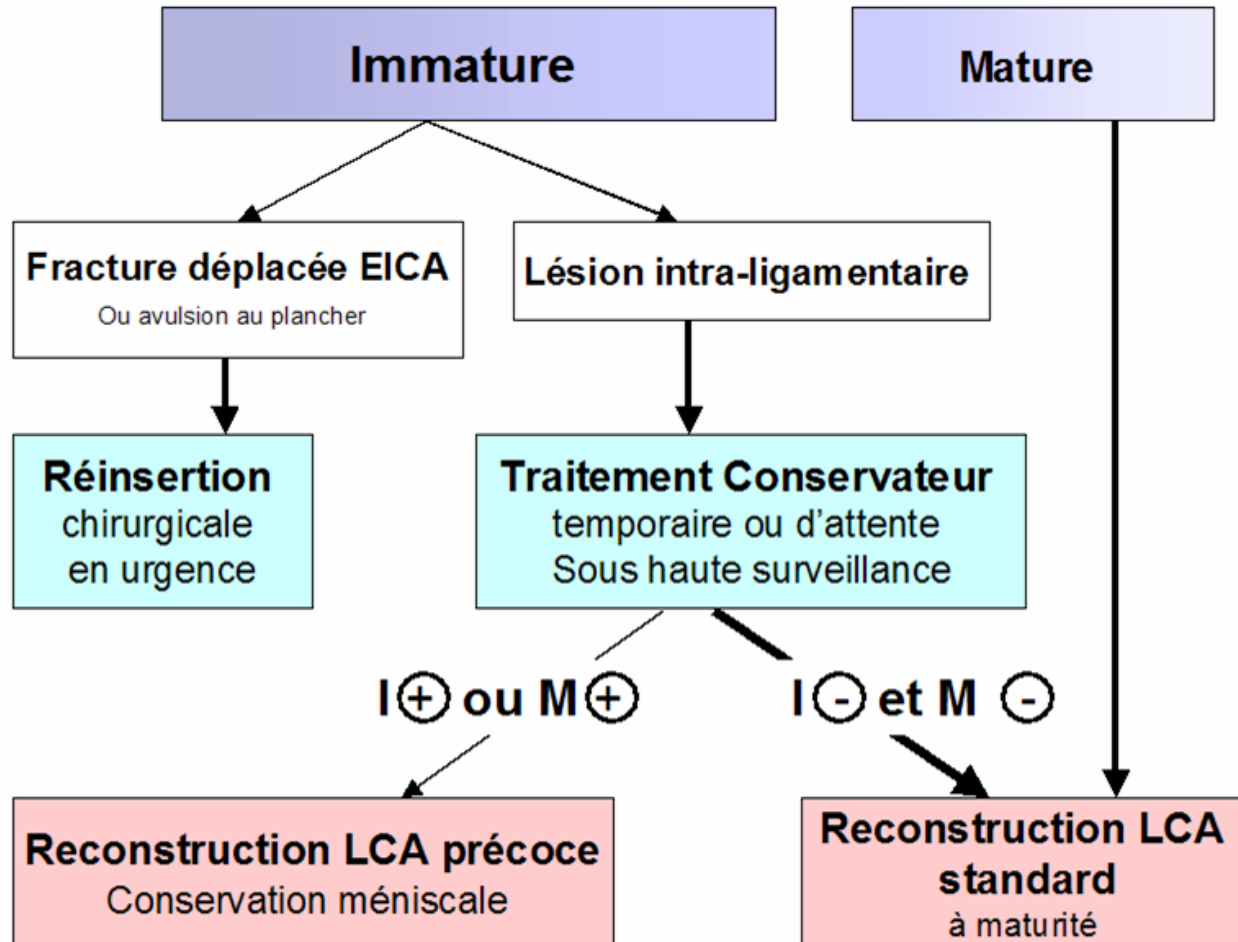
Immature

Mature

Fracture déplacée EICA
Ou avulsion au plancher

Lésion intra-ligamentaire

Réinsertion
chirurgicale
en urgence

Traitement Conservateur
temporaire ou d'attente
Sous haute surveillance

I⊕ ou M⊕

I⊖ et M ⊖

Reconstruction LCA précoce
Conservation méniscale

Reconstruction LCA
standard
à maturité